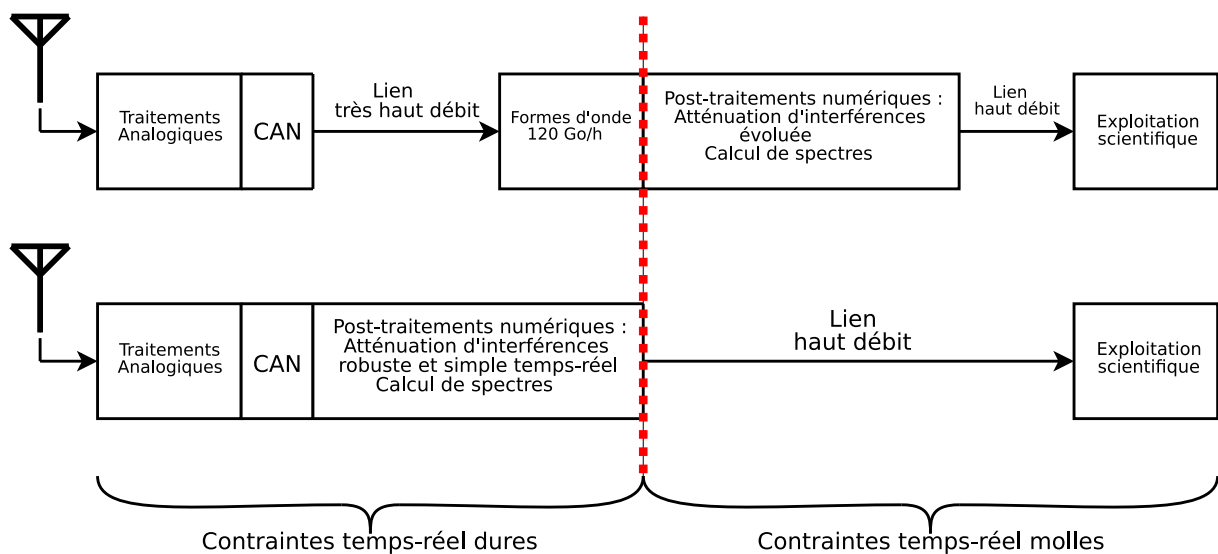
Traitements Analogiques

CAN

Lien
très haut débit

Formes d'onde
120 Go/h

Post-traitements numériques :
Atténuation d'interférences
évoluée
Calcul de spectres

Lien
haut débit

Exploitation
scientifique

Traitements Analogiques

CAN

Post-traitements numériques :
Atténuation d'interférences
robuste et simple temps-réel
Calcul de spectres

Lien
haut débit

Exploitation
scientifique

Contraintes temps-réel dures

Contraintes temps-réel molles